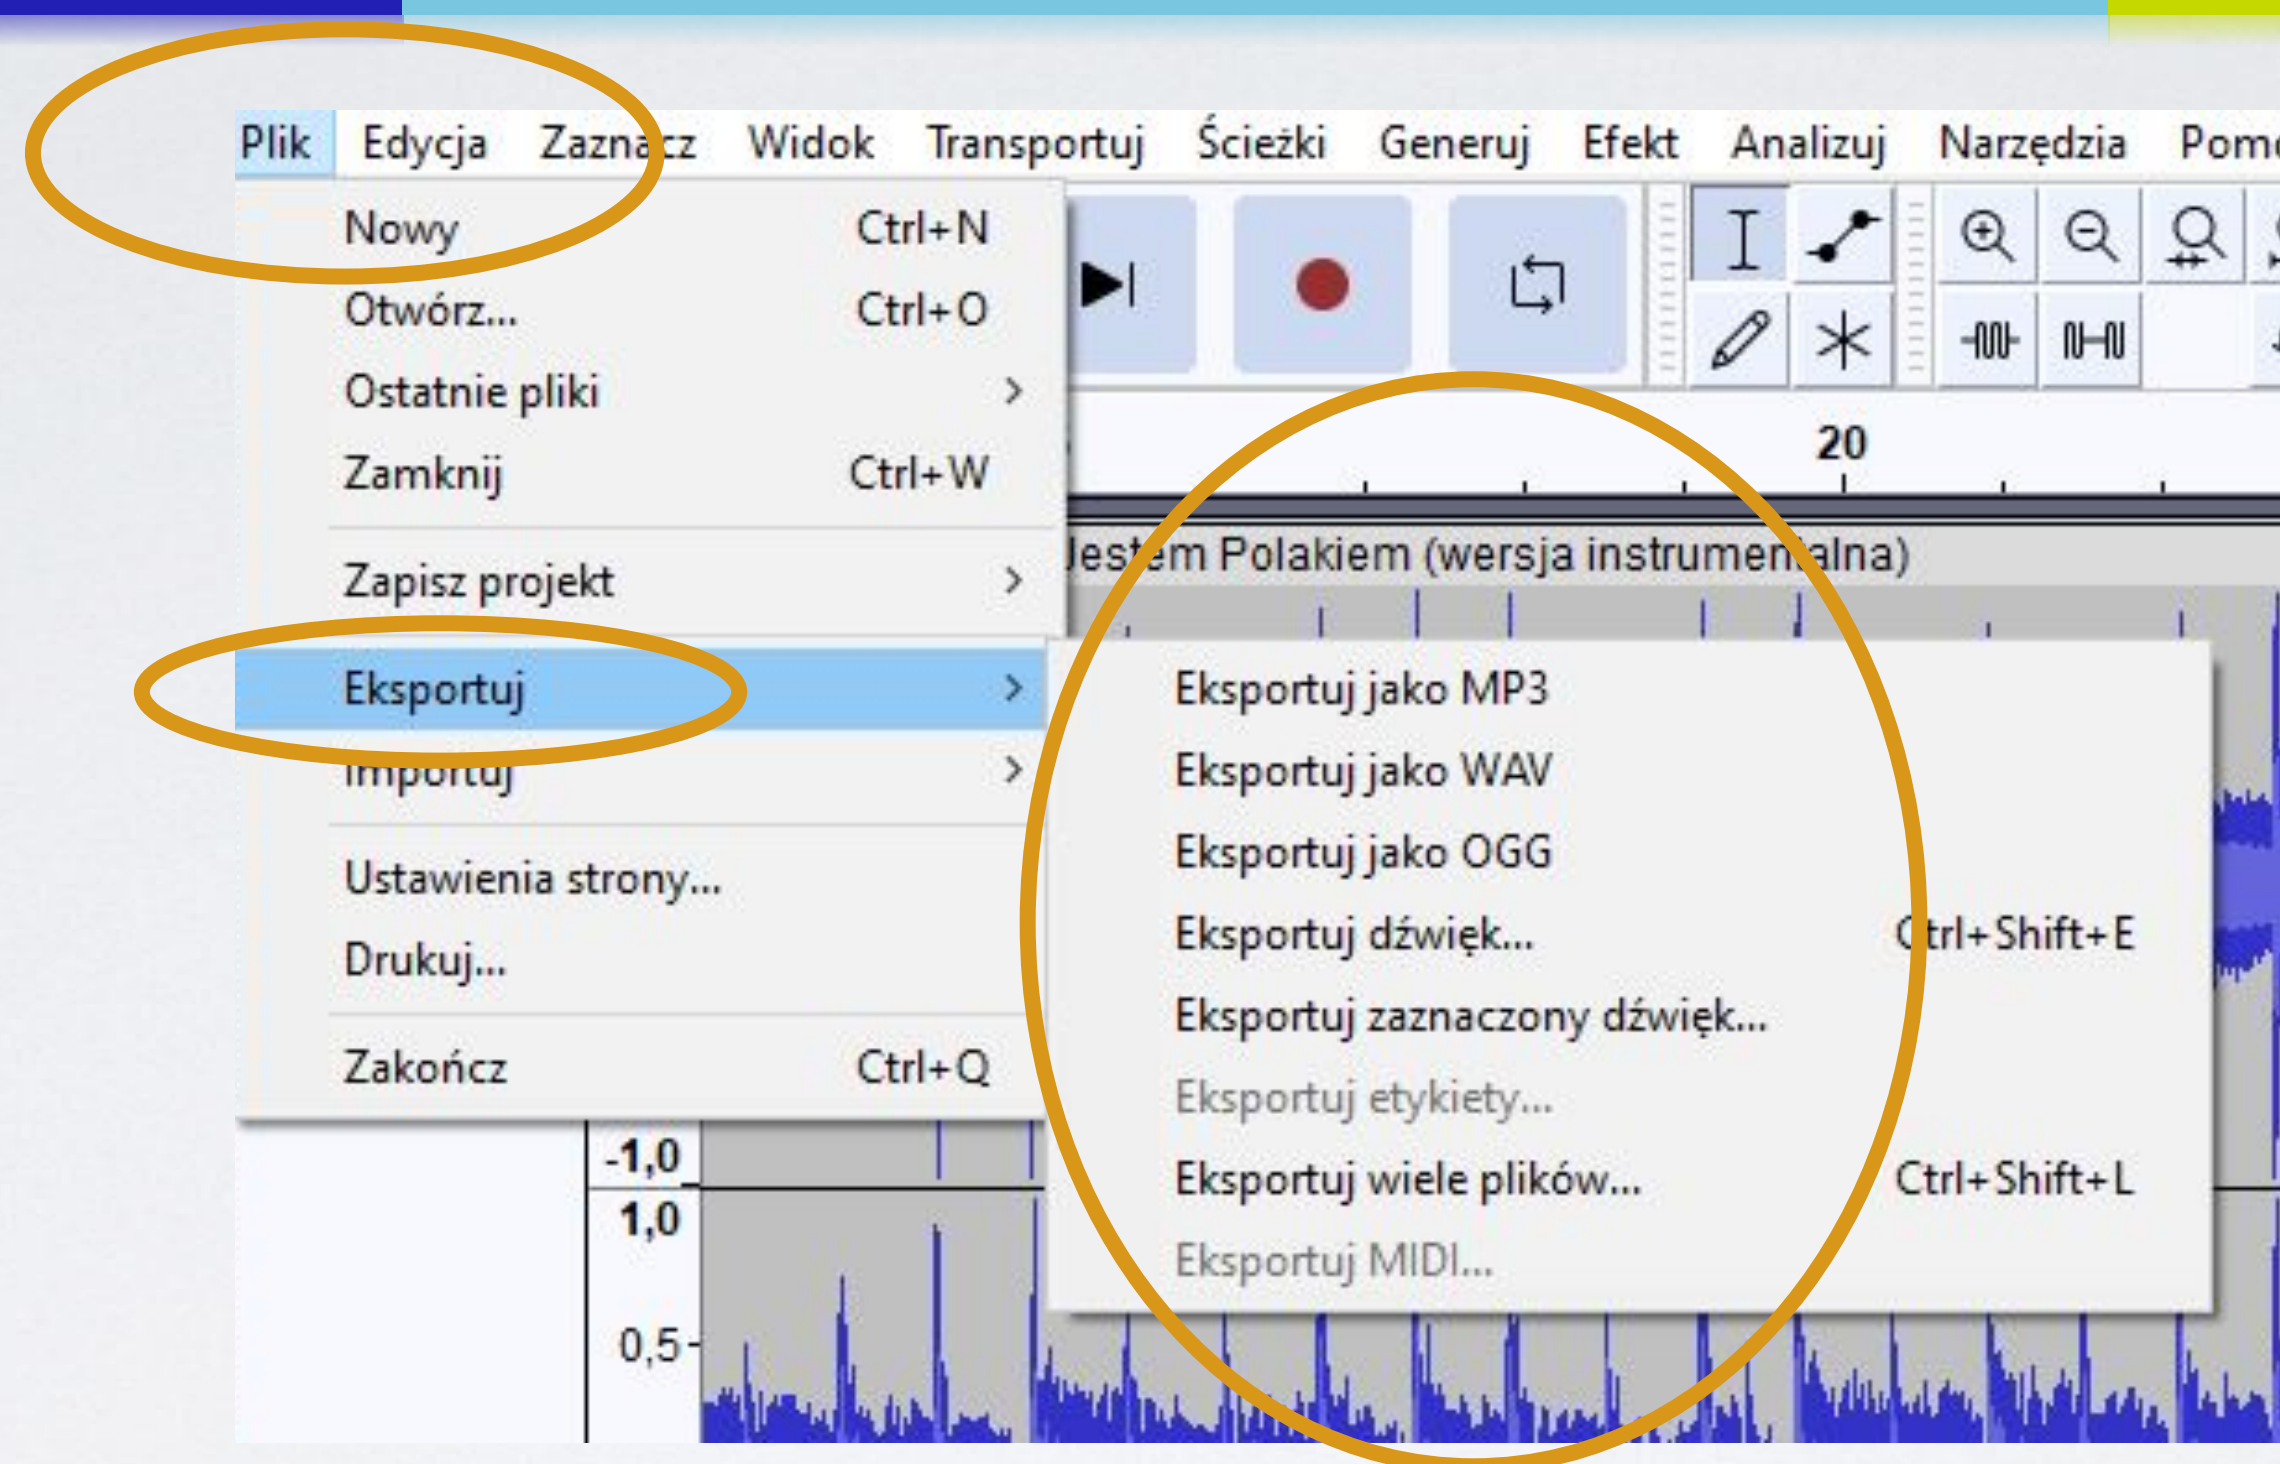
Plik Edycja Zaznacz Widok Transportuj Ścieżki Generuj Efekt Analizuj Narzędzia Pom

Nowy Ctrl+N
Otwórz... Ctrl+O
Ostatnie pliki >
Zamknij Ctrl+W
Zapisz projekt >
Eksportuj >
Importuj >
Ustawienia strony...
Drukuj...
Zakończ Ctrl+Q

20

Jestem Polakiem (wersja instrumentalna)

Eksportuj jako MP3
Eksportuj jako WAV
Eksportuj jako OGG
Eksportuj dźwięk... Ctrl+Shift+E
Eksportuj zaznaczony dźwięk...
Eksportuj etykiety...
Eksportuj wiele plików... Ctrl+Shift+L
Eksportuj MIDI...

-1,0
1,0
0,5